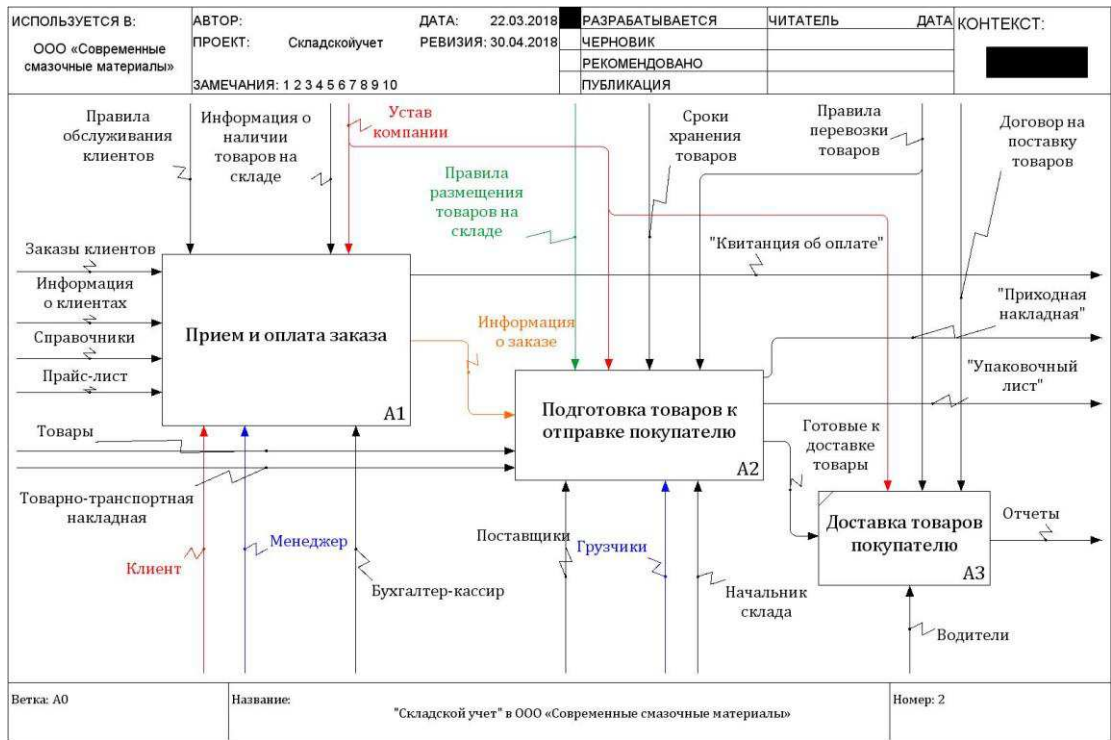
| ИСПОЛЬЗУЕТСЯ В: | АВТОР: | ДАТА: 22.03.2018 | РАЗРАБАТЫВАЕТСЯ | ЧИТАТЕЛЬ | ДАТА | КОНТЕКСТ: |
|---|---|---|---|---|---|---|
| ООО «Современные смазочные материалы» | ПРОЕКТ: Складскойучет | РЕВИЗИЯ: 30.04.2018 | ЧЕРНОВИК | | | |
| | | | РЕКОМЕНДОВАНО | | | |
| | ЗАМЕЧАНИЯ: 1 2 3 4 5 6 7 8 9 10 | | ПУБЛИКАЦИЯ | | | |

Правила обслуживания клиентов

Информация о наличии товаров на складе

Устав компании

Правила размещения товаров на складе

Сроки хранения товаров

Правила перевозки товаров

Договор на поставку товаров

Заказы клиентов

Информация о клиентах

Справочники

Прайс-лист

Прием и оплата заказа

A1

"Квитанция об оплате"

"Приходная накладная"

Информация о заказе

"Упаковочный лист"

Товары

Подготовка товаров к отправке покупателю

A2

Готовые к доставке товары

Товарно-транспортная накладная

Менеджер

Клиент

Бухгалтер-кассир

Поставщики

Грузчики

Начальник склада

Доставка товаров покупателю

A3

Отчеты

Водители

| Ветка: A0 | Название: "Складской учет" в ООО «Современные смазочные материалы» | Номер: 2 |
|---|---|---|